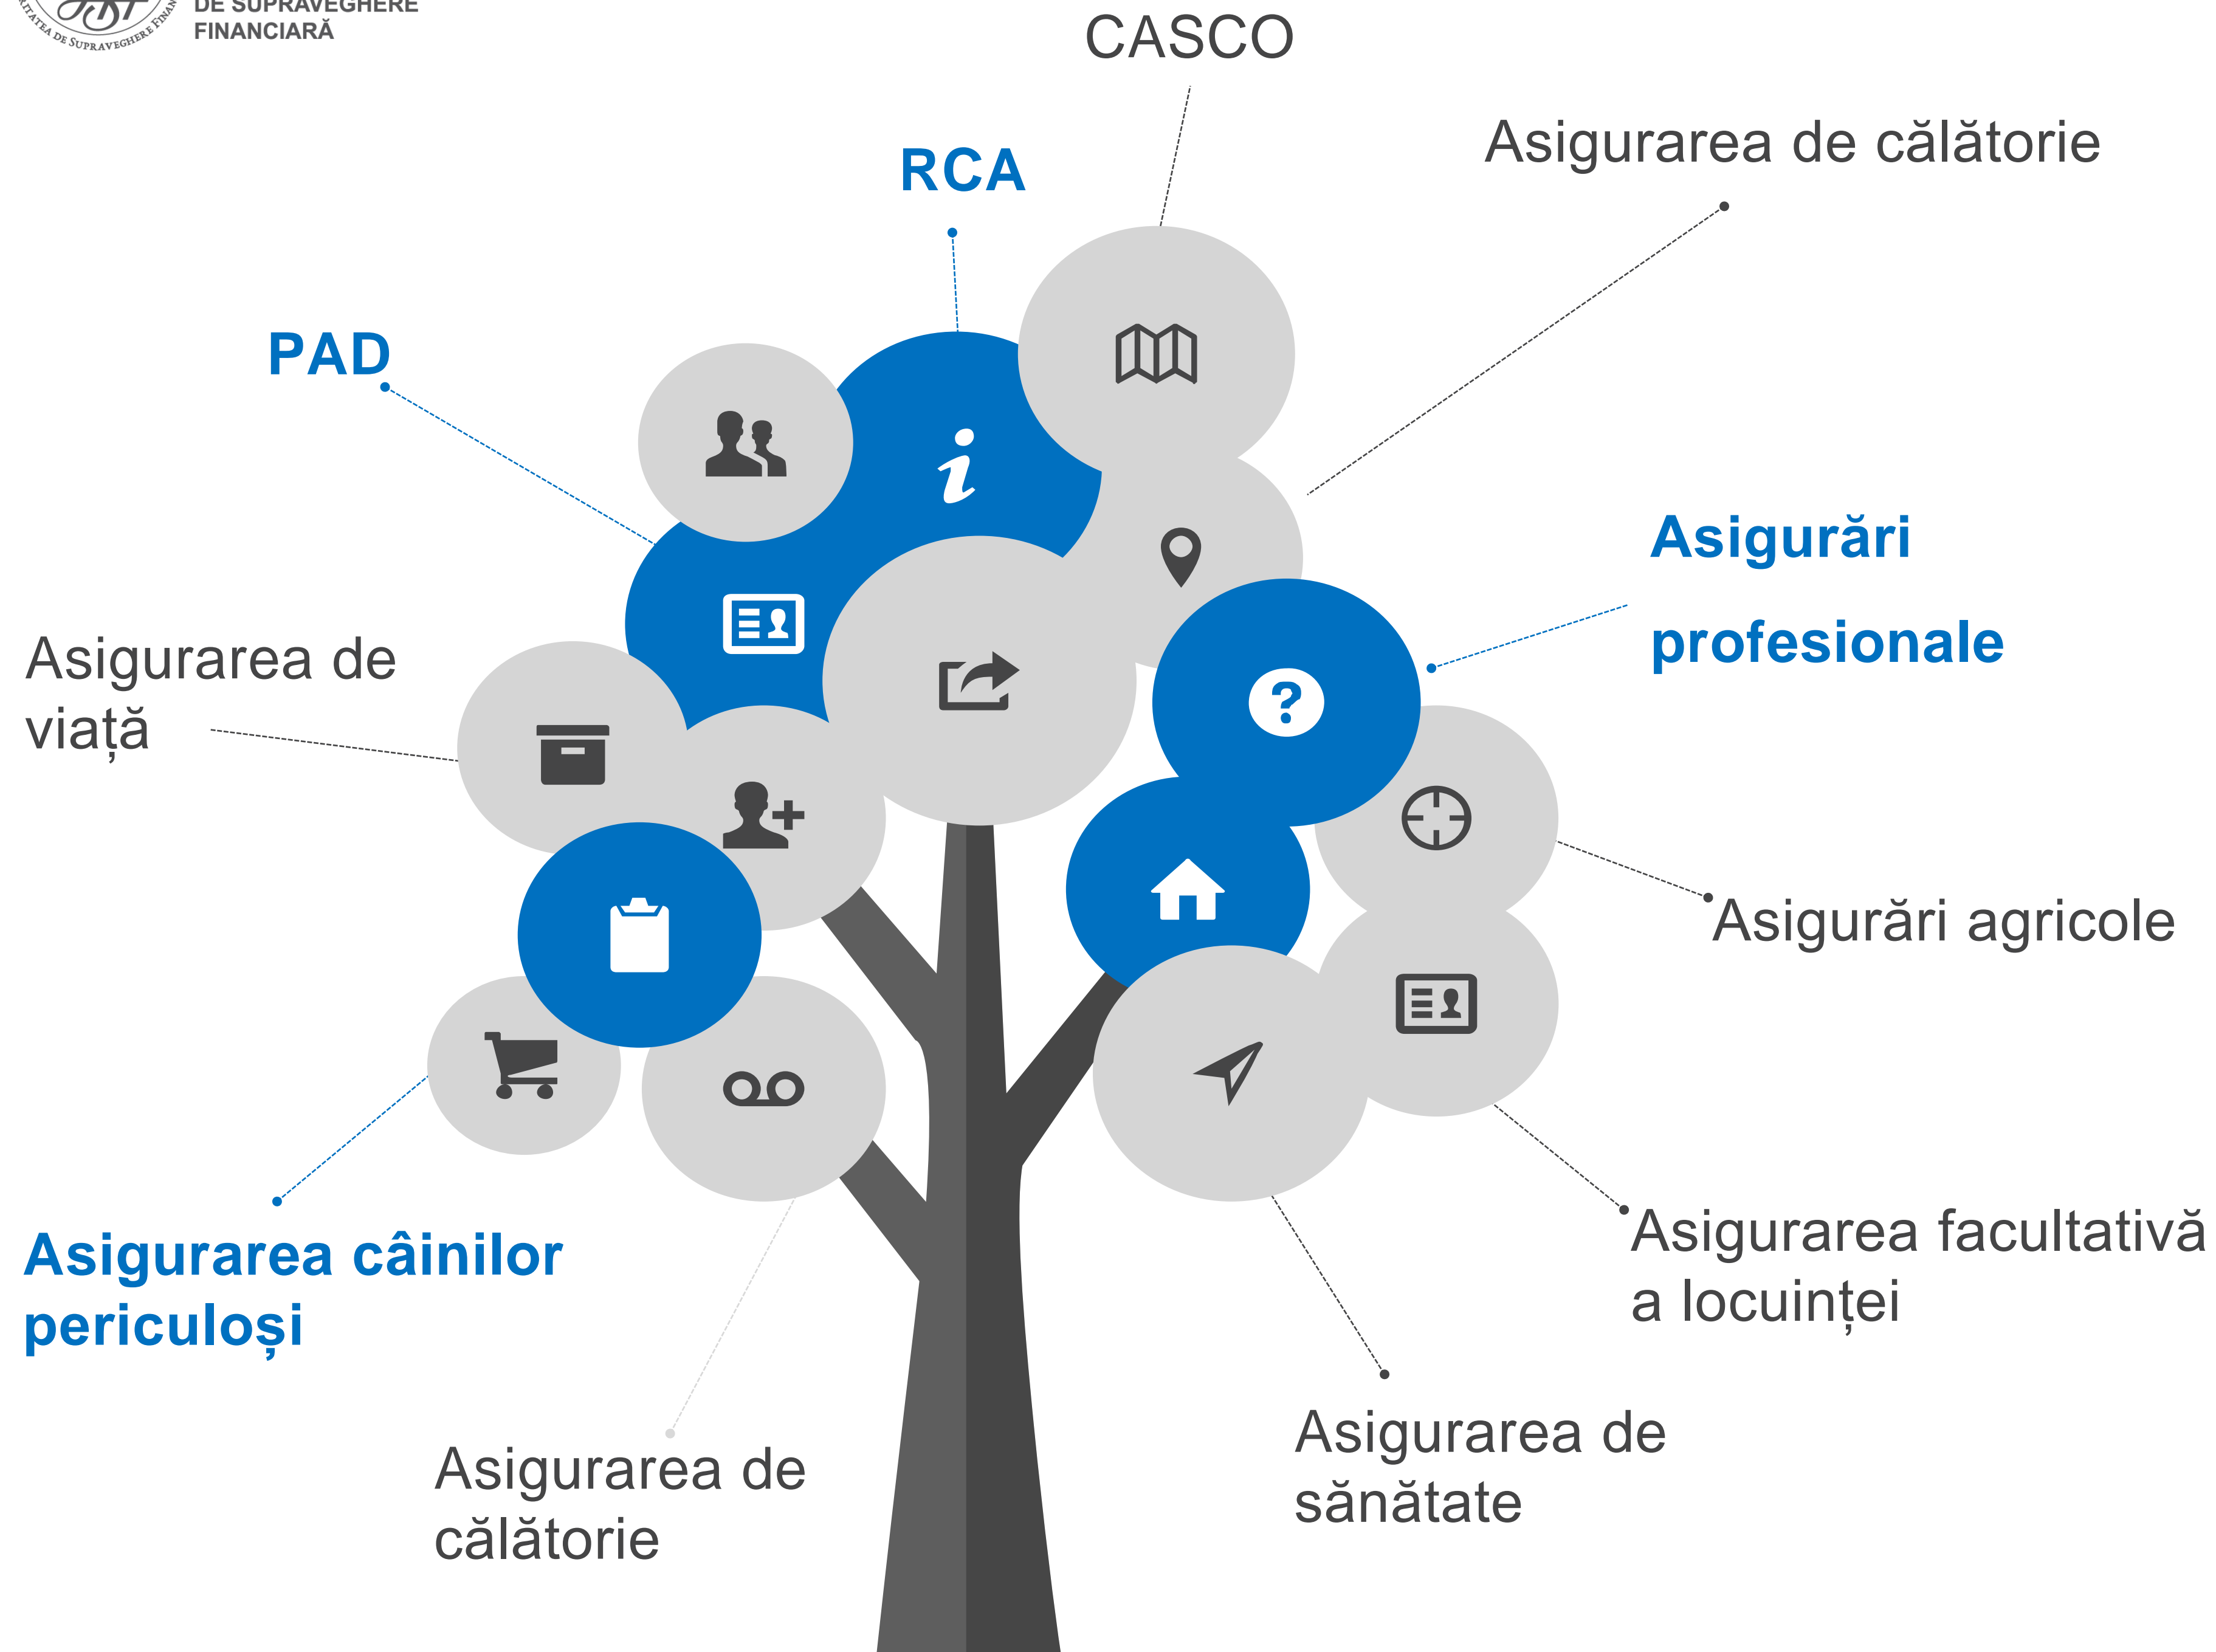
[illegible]TATEA DE SUPRAVEGHERE FINAN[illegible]
DE SUPRAVEGHERE
FINANCIARĂ

CASCO

RCA

Asigurarea de călătorie

PAD

Asigurări profesionale

Asigurarea de viață

Asigurări agricole

Asigurarea câinilor periculoși

Asigurarea facultativă a locuinței

Asigurarea de sănătate

Asigurarea de călătorie